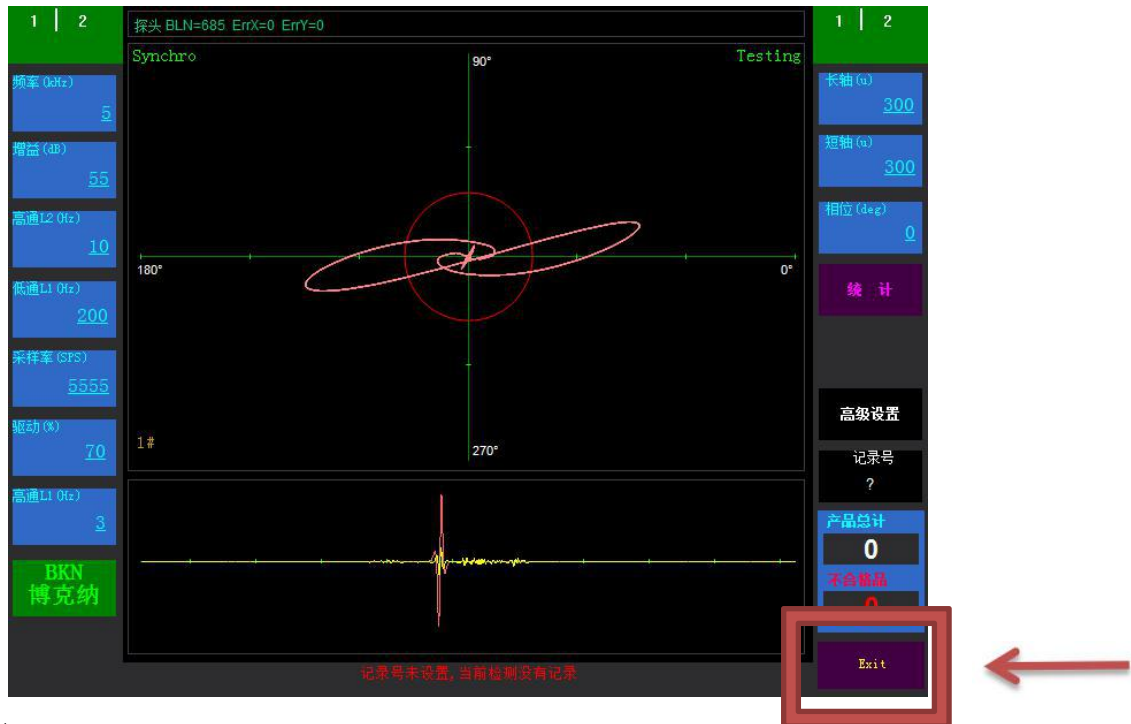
1 | 2

探头 BLN=685 ErrX=0 ErrY=0

1 | 2

频率 (kHz)
5

增益 (dB)
55

高通L2 (Hz)
10

低通L1 (Hz)
200

采样率 (SPS)
5555

驱动 (%)
70

高通L1 (Hz)
3

BKN
博克纳

Synchro

Testing

90°

180°

0°

270°

1#

长轴 (u)
300

短轴 (u)
300

相位 (deg)
0

统 计

高级设置

记录号
?

产品总计
0

不合格品
0

Exit

记录号未设置，当前检测没有记录